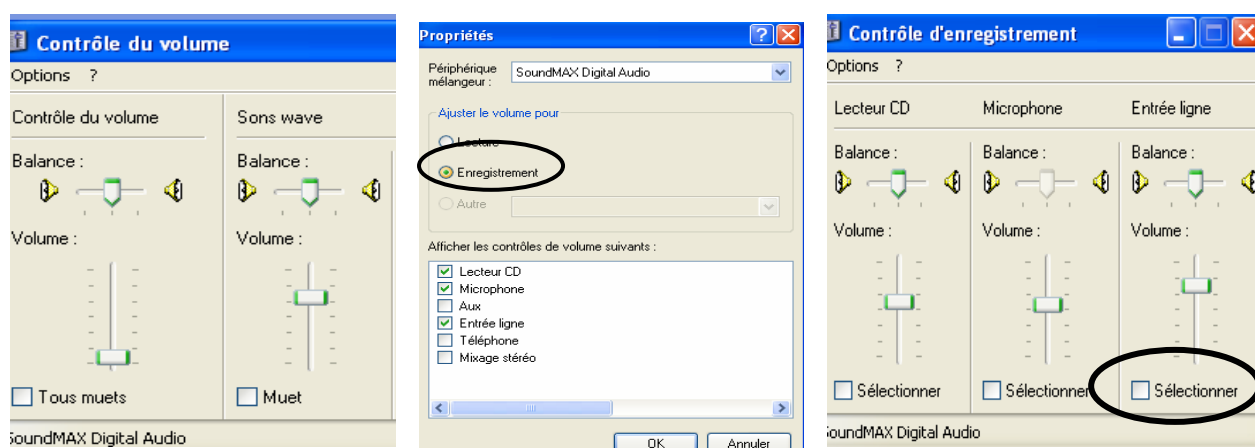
Contrôle du volume
Options ?
Contrôle du volume
Balance :
Volume :
Tous muets
Sons wave
Balance :
Volume :
Muet
SoundMAX Digital Audio

Propriétés
Périphérique mélangeur :
SoundMAX Digital Audio
Ajuster le volume pour
Lecture
Enregistrement
Autre
Afficher les contrôles de volume suivants :
Lecteur CD
Microphone
Aux
Entrée ligne
Téléphone
Mixage stéréo
OK
Annuler

Contrôle d'enregistrement
Options ?
Lecteur CD
Balance :
Volume :
Sélectionner
Microphone
Balance :
Volume :
Sélectionner
Entrée ligne
Balance :
Volume :
Sélectionner
SoundMAX Digital Audio